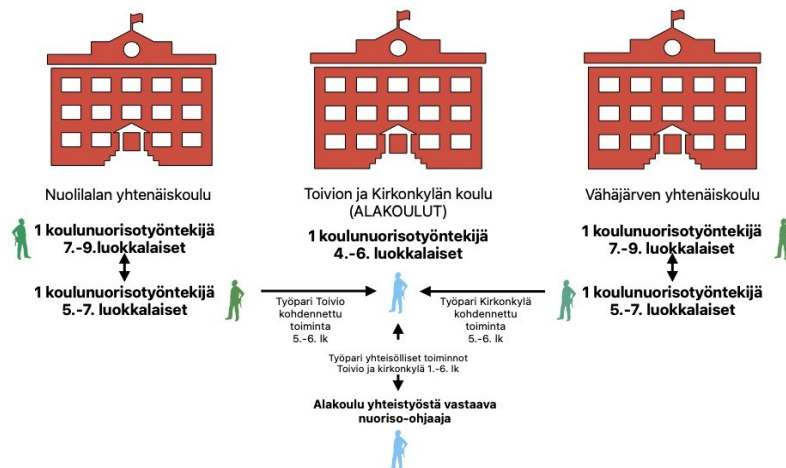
Nuolilalan yhtenäiskoulu

1 koulunuorisotyöntekijä
7.-9.luokkalaiset

1 koulunuorisotyöntekijä
5.-7. luokkalaiset

Toivion ja Kirkonkylän koulu
(ALAKOULUT)

1 koulunuorisotyöntekijä
4.-6. luokkalaiset

Työpari Toivio kohdennettu toiminta 5.-6. lk

Työpari Kirkonkylä kohdennettu toiminta 5.-6. lk

Työpari yhteisölliset toiminnot Toivio ja kirkonkylä 1.-6. lk

Alakoulu yhteistyöstä vastaava nuoriso-ohjaaja

Vähäjärven yhtenäiskoulu

1 koulunuorisotyöntekijä
7.-9. luokkalaiset

1 koulunuorisotyöntekijä
5.-7. luokkalaiset